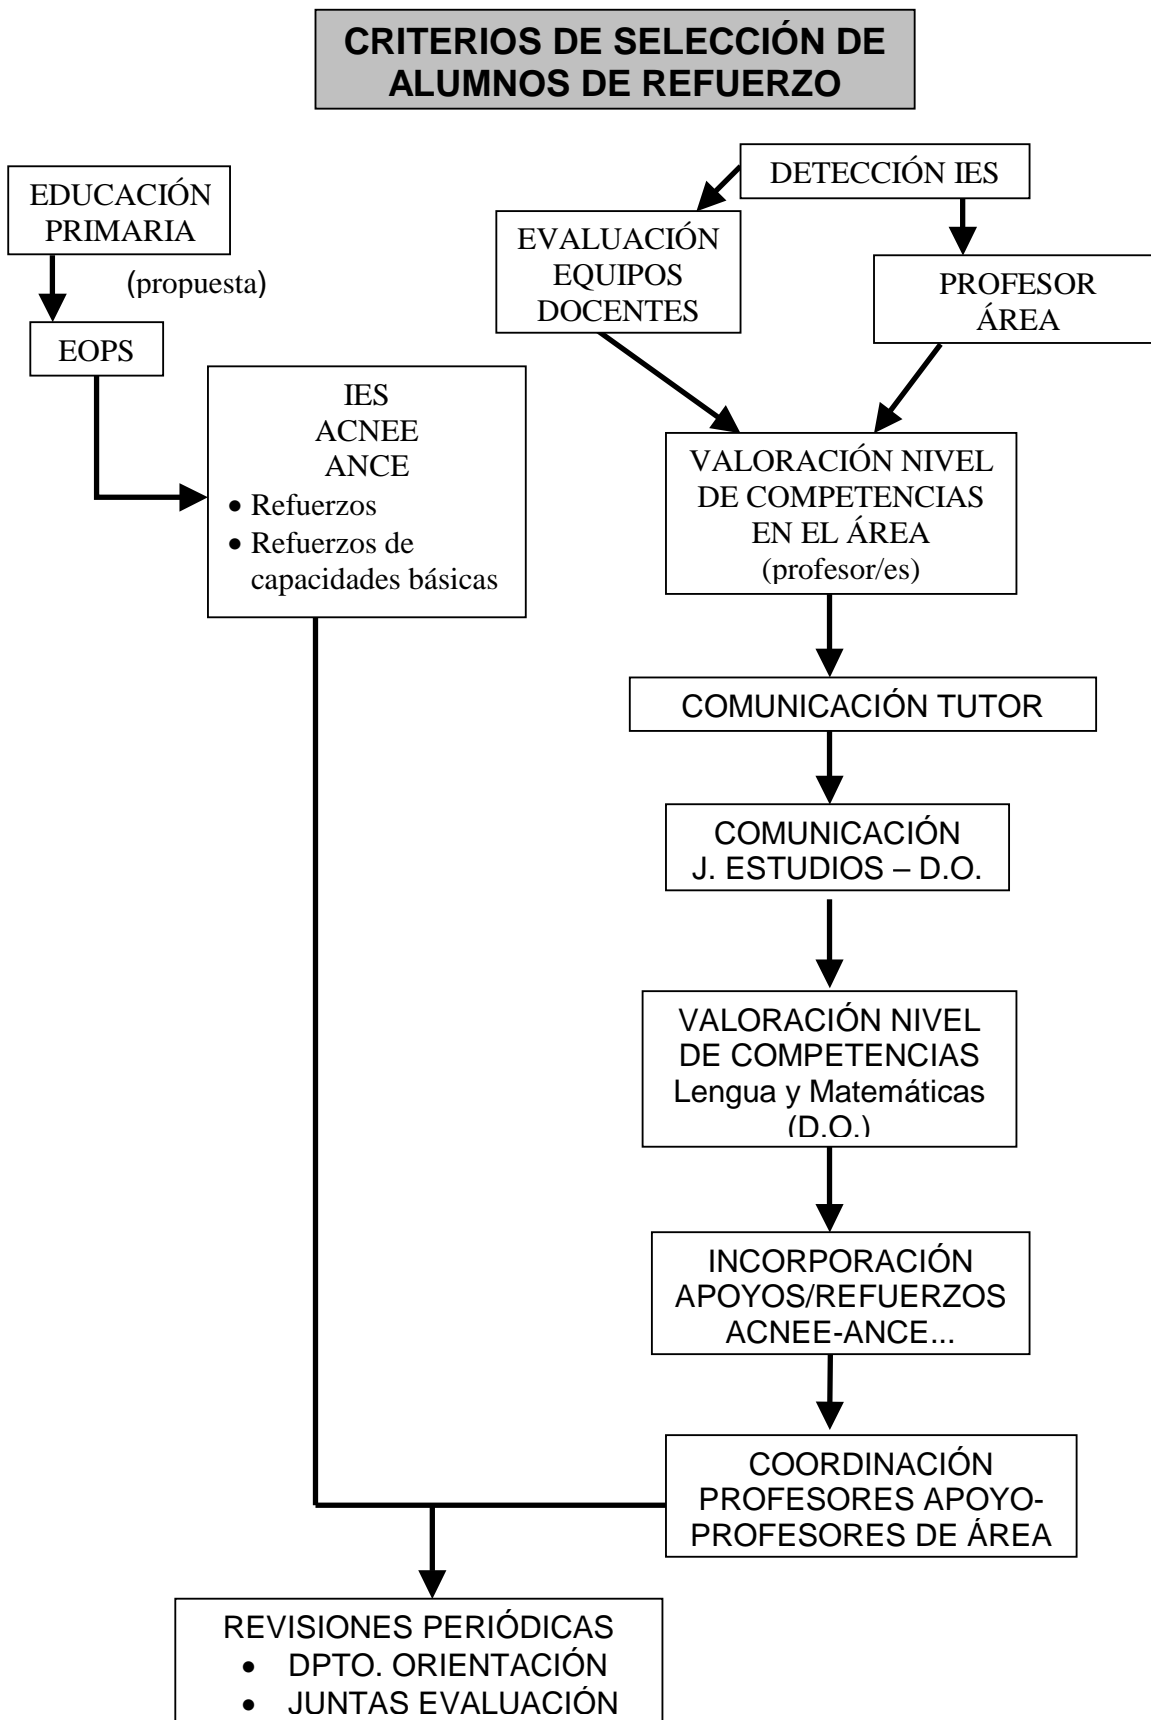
CRITERIOS DE SELECCIÓN DE ALUMNOS DE REFUERZO

EDUCACIÓN PRIMARIA

(propuesta)

EOPS

IES
ACNEE
ANCE
• Refuerzos
• Refuerzos de capacidades básicas

DETECCIÓN IES

EVALUACIÓN EQUIPOS DOCENTES

PROFESOR ÁREA

VALORACIÓN NIVEL DE COMPETENCIAS EN EL ÁREA (profesor/es)

COMUNICACIÓN TUTOR

COMUNICACIÓN J. ESTUDIOS – D.O.

VALORACIÓN NIVEL DE COMPETENCIAS Lengua y Matemáticas (D.O.)

INCORPORACIÓN APOYOS/REFUERZOS ACNEE-ANCE...

COORDINACIÓN PROFESORES APOYO-PROFESORES DE ÁREA

REVISIONES PERIÓDICAS
• DPTO. ORIENTACIÓN
• JUNTAS EVALUACIÓN